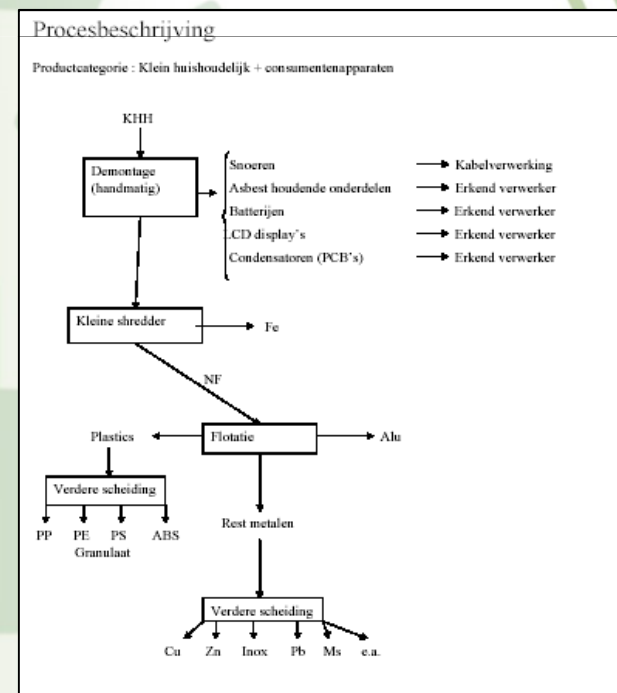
Procesbeschrijving

Productcategorie : Klein huishoudelijk + consumentenapparaten

KHH

Demontage (handmatig)

Snoeren → Kabelverwerking
Asbest houdende onderdelen → Erkend verwerker
Batterijen → Erkend verwerker
LCD display's → Erkend verwerker
Condensatoren (PCB's) → Erkend verwerker

Kleine shredder → Fe

NF

Plastics ← Flotatie → Alu

Verdere scheiding

PP PE PS ABS
Granulaat

Rest metalen

Verdere scheiding

Cu Zn Inox Pb Ms e.a.